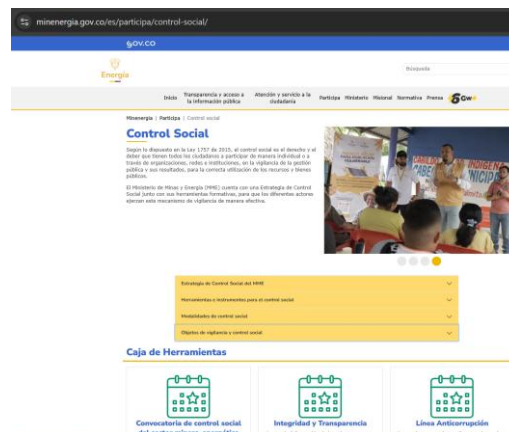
minenergia.gov.co/es/participa/control-social/

gov.co

Energía

Búsqueda

Inicio | Transparencia y acceso a la información pública | Atención y servicio a la ciudadanía | Participa | Ministerio | Historial | Normativa | Prensa

Minenergía | Participa | Control social

Control Social

Según lo dispuesto en la Ley 1757 de 2015, el control social es el derecho y el deber que tienen todos los ciudadanos a participar de manera individual o a través de organizaciones, redes e instituciones, en la vigilancia de la gestión pública y sus resultados, para la correcta utilización de los recursos y bienes públicos.

El Ministerio de Minas y Energía (MME) cuenta con una Estrategia de Control Social junto con sus herramientas formativas, para que los diferentes actores ejerzan este mecanismo de vigilancia de manera efectiva.

Estrategia de Control Social del MME

Herramientas e instrumentos para el control social

Modalidades de control social

Objetos de vigilancia y control social

Caja de Herramientas

Convocatoria de control social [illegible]

Integridad y Transparencia

Línea Anticorrupción